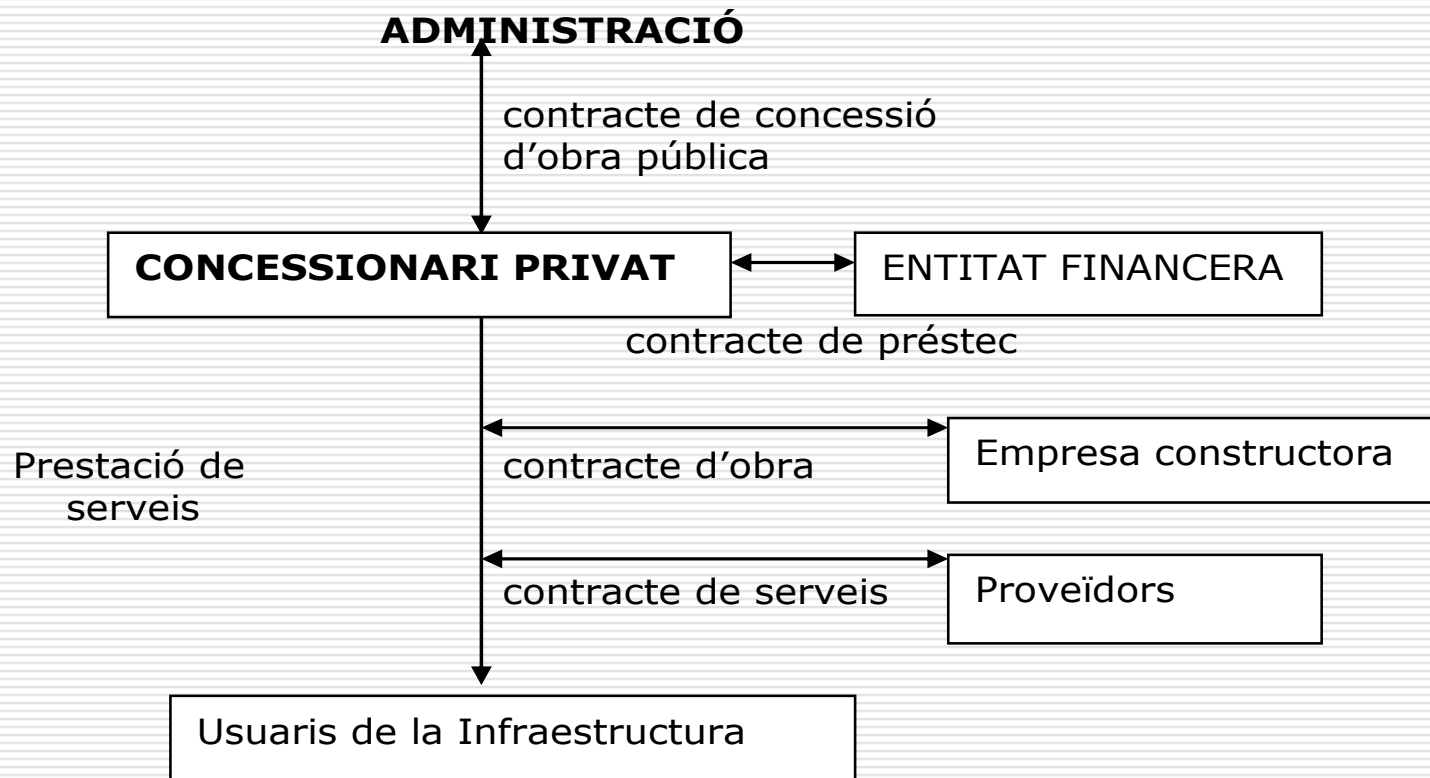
**ADMINISTRACIÓ**

contracte de concessió d'obra pública

**CONCESSIONARI PRIVAT**

ENTITAT FINANCERA

contracte de préstec

Prestació de serveis

contracte d'obra

Empresa constructora

contracte de serveis

Proveïdors

Usuaris de la Infraestructura